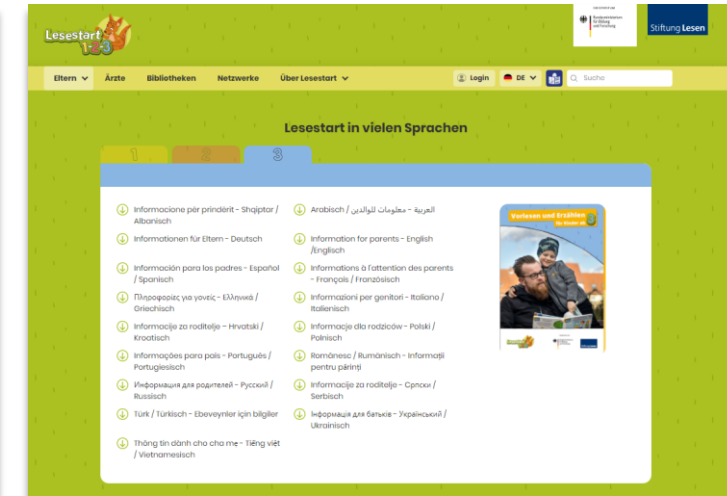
Lesestart 1-2-3

Gefördert vom

Bundesministerium für Bildung und Forschung

Stiftung Lesen

Eltern

Ärzte

Bibliotheken

Netzwerke

Über Lesestart

Login

DE

Suche

Lesestart in vielen Sprachen

1

2

3

Informacione për prindërit - Shqiptar / Albanisch

Informationen für Eltern - Deutsch

Información para los padres - Español / Spanisch

Πληροφορίες για γονείς - Ελληνικά / Griechisch

Informacije za roditelje - Hrvatski / Kroatisch

Informações para pais - Português / Portugiesisch

Информация для родителей - Русский / Russisch

Türk / Türkisch - Ebeveynler için bilgiler

Thông tin dành cho cha mẹ - Tiếng việt / Vietnamesisch

Arabisch / العربية - معلومات للوالدين

Information for parents - English /Englisch

Informations à l'attention des parents - Français / Französisch

Informazioni per genitori - Italiano / Italienisch

Informacje dla rodziców - Polski / Polnisch

Românesc / Rumänisch - Informații pentru părinți

Informacije za roditelje - Српски / Serbisch

Інформація для батьків - Український / Ukrainisch

Vorlesen und Erzählen für Kinder ab 3